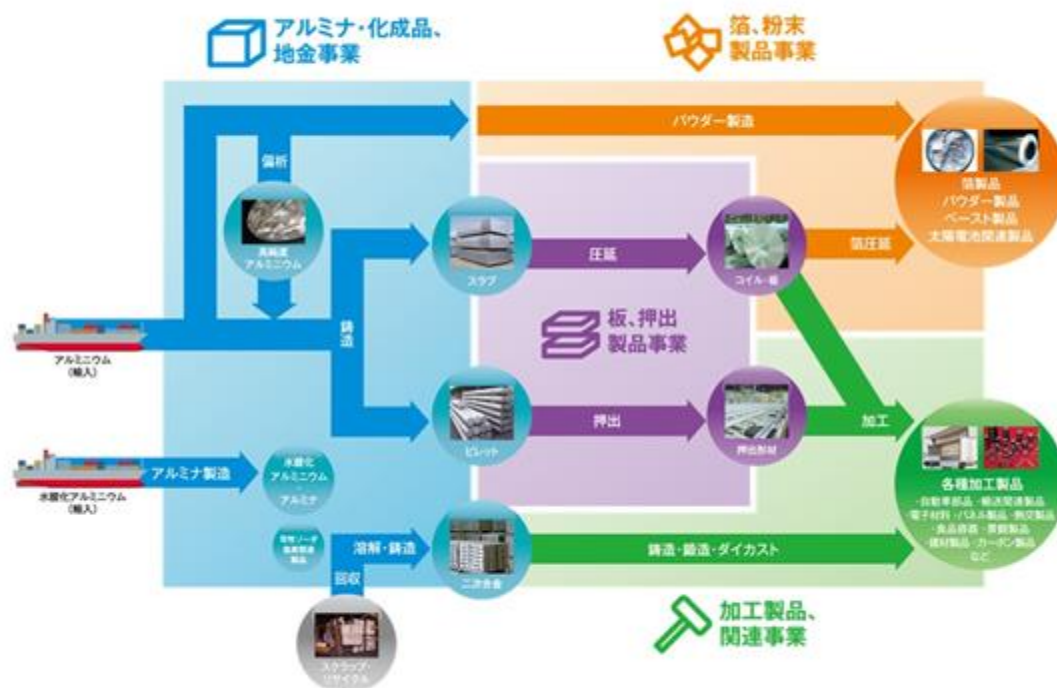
アルミナ・化成品、地金事業

箔、粉末製品事業

パウダー製造

偏析

高純度アルミニウム

箔製品
パウダー製品
ペースト製品
太陽電池関連製品

スラブ

圧延

コイル・板

箔圧延

鋳造

板、押出製品事業

アルミニウム（輸入）

ビレット

押出

押出形材

加工

水酸化アルミニウム（輸入）

アルミナ製造

水酸化アルミニウム・アルミナ

各種加工製品
・自動車部品・輸送関連製品
・電子材料・パネル製品・熱交製品
・食品容器・景観製品
・建材製品・カーボン製品
など

苛性ソーダ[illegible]

溶解・鋳造

回収

二次合金

鋳造・鍛造・ダイカスト

スクラップ・リサイクル

加工製品、関連事業